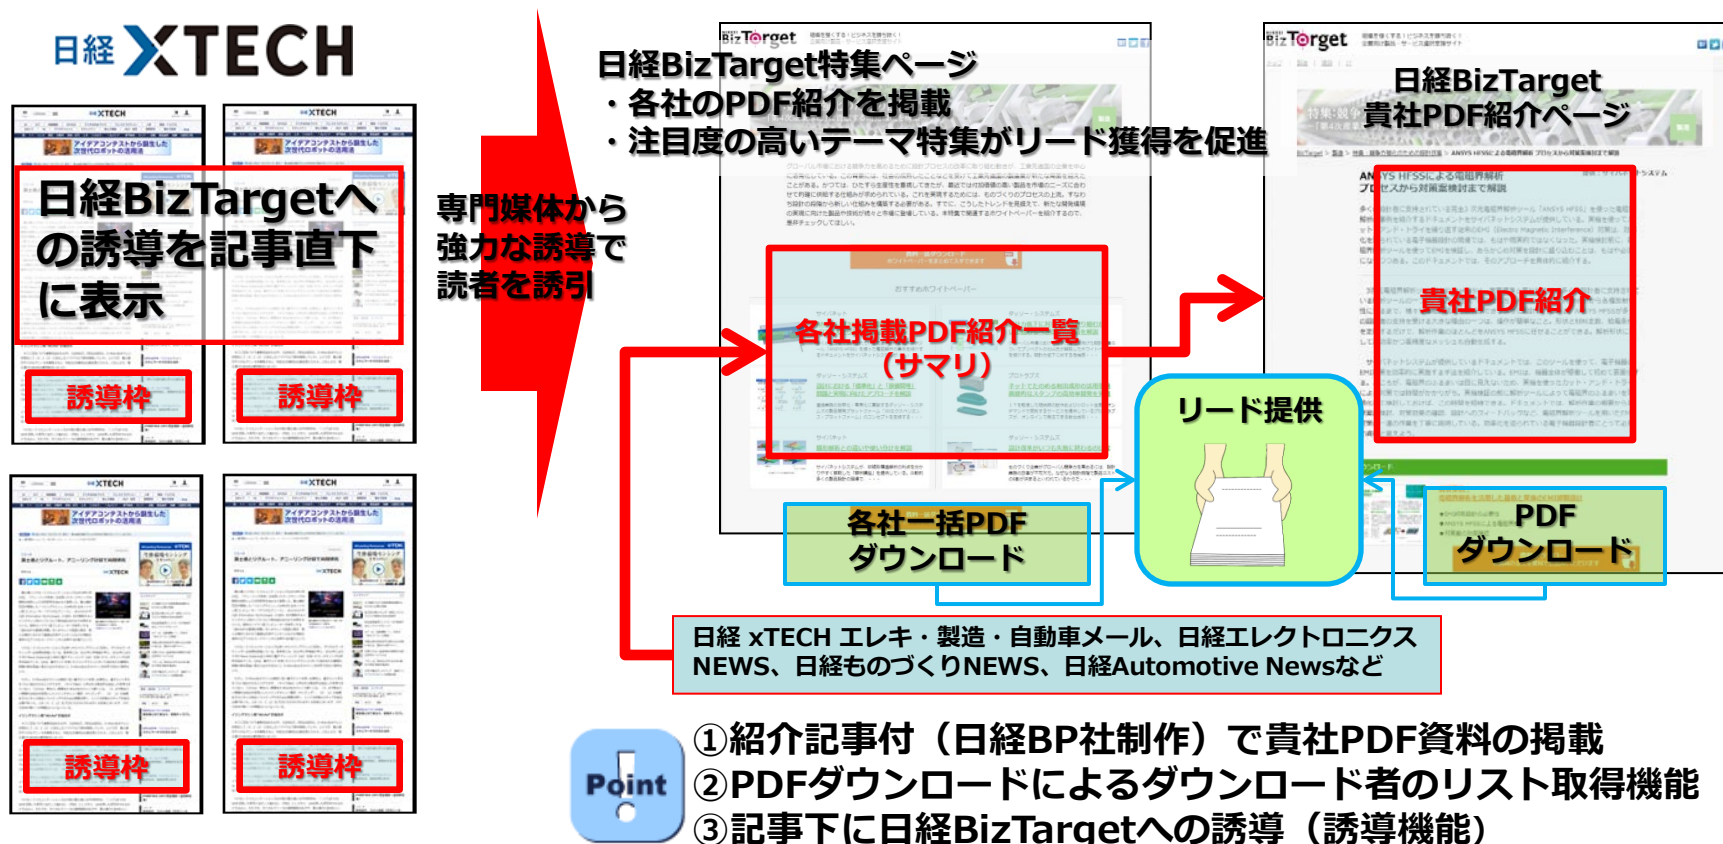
日経 XTECH

日経BizTargetへの誘導を記事直下に表示

誘導枠

誘導枠

誘導枠

誘導枠

専門媒体から強力な誘導で読者を誘引

Biz Target

日経BizTarget特集ページ
・各社のPDF紹介を掲載
・注目度の高いテーマ特集がリード獲得を促進

各社掲載PDF紹介一覧（サマリ）

各社一括PDFダウンロード

Biz Target

日経BizTarget
貴社PDF紹介ページ

貴社PDF紹介

リード提供

PDFダウンロード

日経 xTECH エレキ・製造・自動車メール、日経エレクトロニクスNEWS、日経ものづくりNEWS、日経Automotive Newsなど

Point

①紹介記事付（日経BP社制作）で貴社PDF資料の掲載
②PDFダウンロードによるダウンロード者のリスト取得機能
③記事下に日経BizTargetへの誘導（誘導機能）